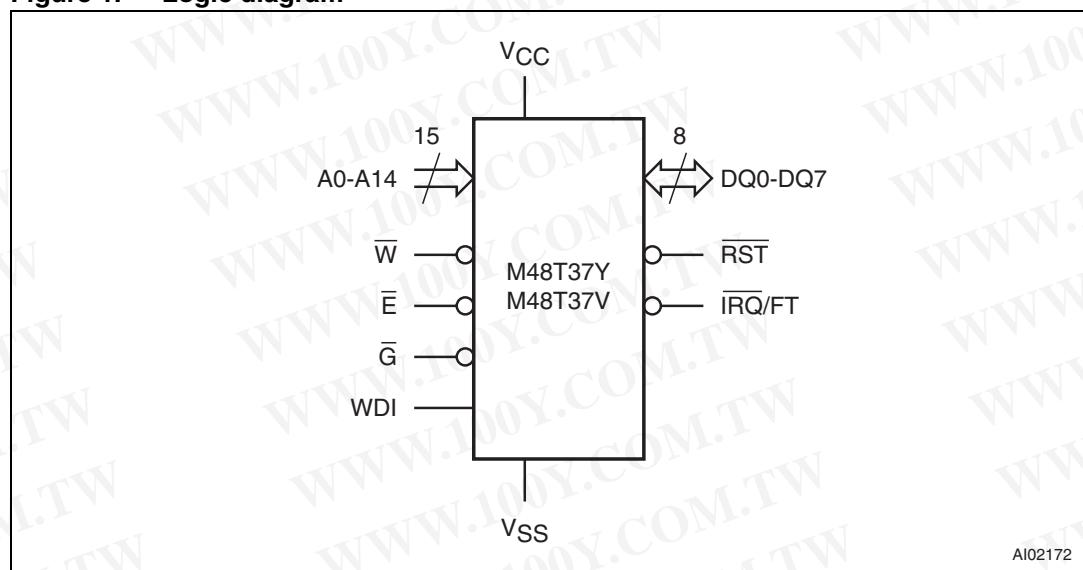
Figure 1. Logic diagram

$V_{CC}$

15

A0-A14

8

DQ0-DQ7

$\overline{W}$

$\overline{E}$

$\overline{G}$

WDI

M48T37Y
M48T37V

$\overline{RST}$

$\overline{IRQ}$/FT

$V_{SS}$

AI02172

WWW.100Y.COM.TW